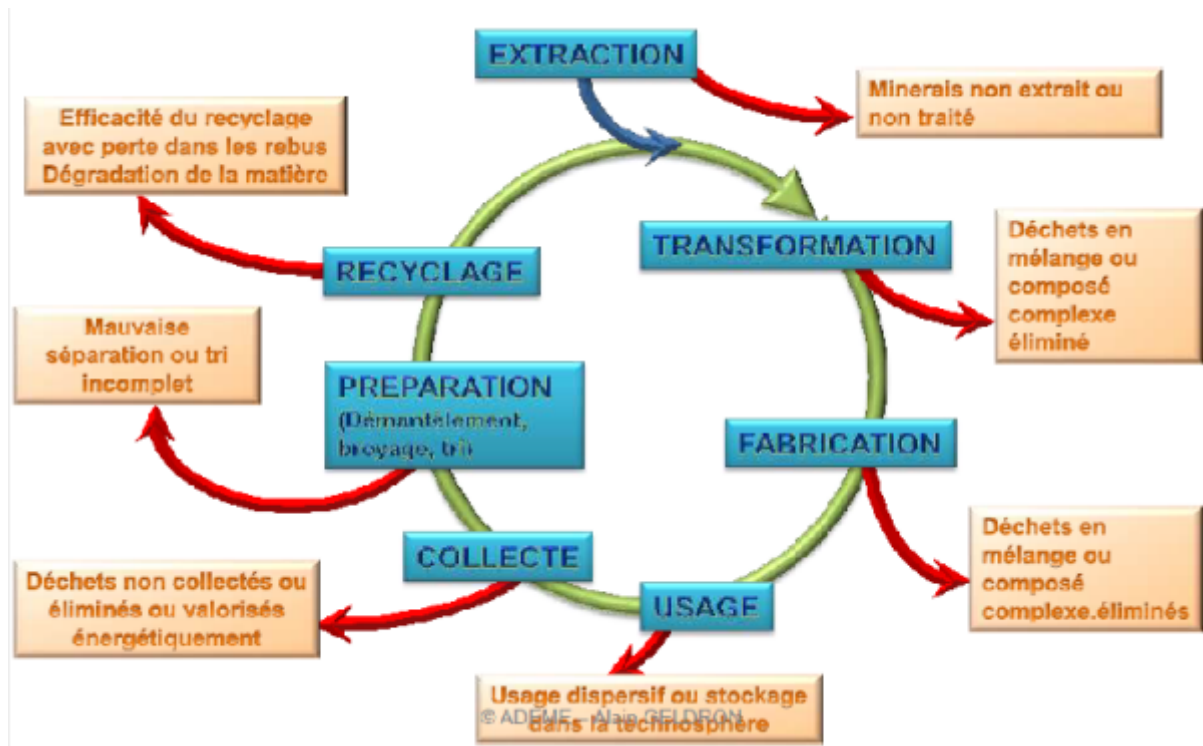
EXTRACTION

Minerais non extrait ou non traité

Efficacité du recyclage avec perte dans les rebus Dégradation de la matière

TRANSFORMATION

Déchets en mélange ou composé complexe éliminé

RECYCLAGE

Mauvaise séparation ou tri incomplet

PREPARATION (Démantèlement, broyage, tri)

FABRICATION

Déchets en mélange ou composé complexe.éliminés

COLLECTE

Déchets non collectés ou éliminés ou valorisés énergétiquement

USAGE

Usage dispersif ou stockage dans la technosphère

© ADEME – Alain GELDRON